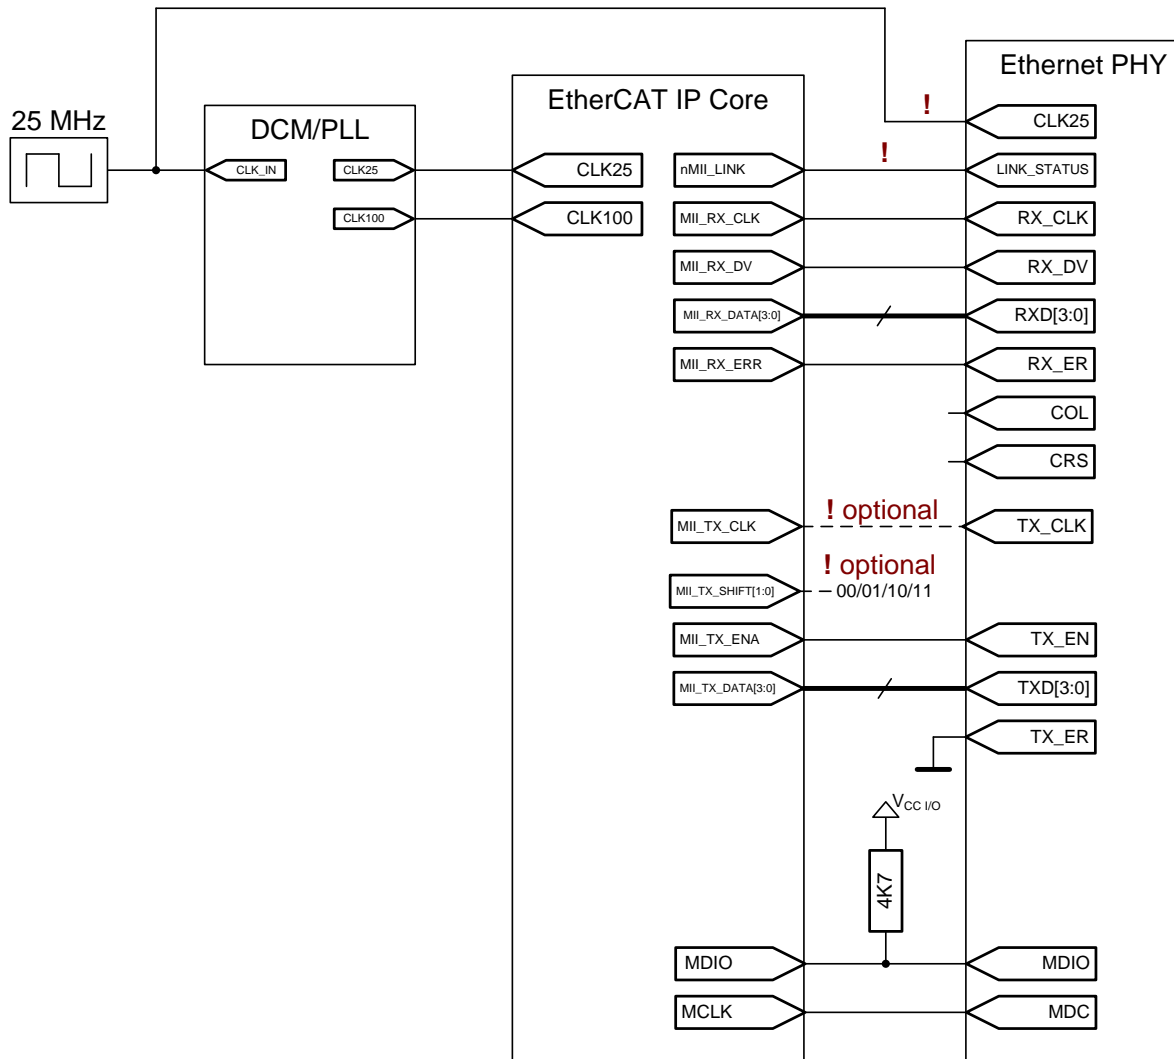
Ethernet PHY
25 MHz
DCM/PLL
EtherCAT IP Core
!
CLK25
!
CLK_IN
CLK25
CLK25
nMII_LINK
LINK_STATUS
CLK100
CLK100
MII_RX_CLK
RX_CLK
MII_RX_DV
RX_DV
MII_RX_DATA[3:0]
RXD[3:0]
MII_RX_ERR
RX_ER
COL
CRS
! optional
MII_TX_CLK
TX_CLK
! optional
MII_TX_SHIFT[1:0]
00/01/10/11
MII_TX_ENA
TX_EN
MII_TX_DATA[3:0]
TXD[3:0]
TX_ER
$V_{CC\ I/O}$
4K7
MDIO
MDIO
MCLK
MDC